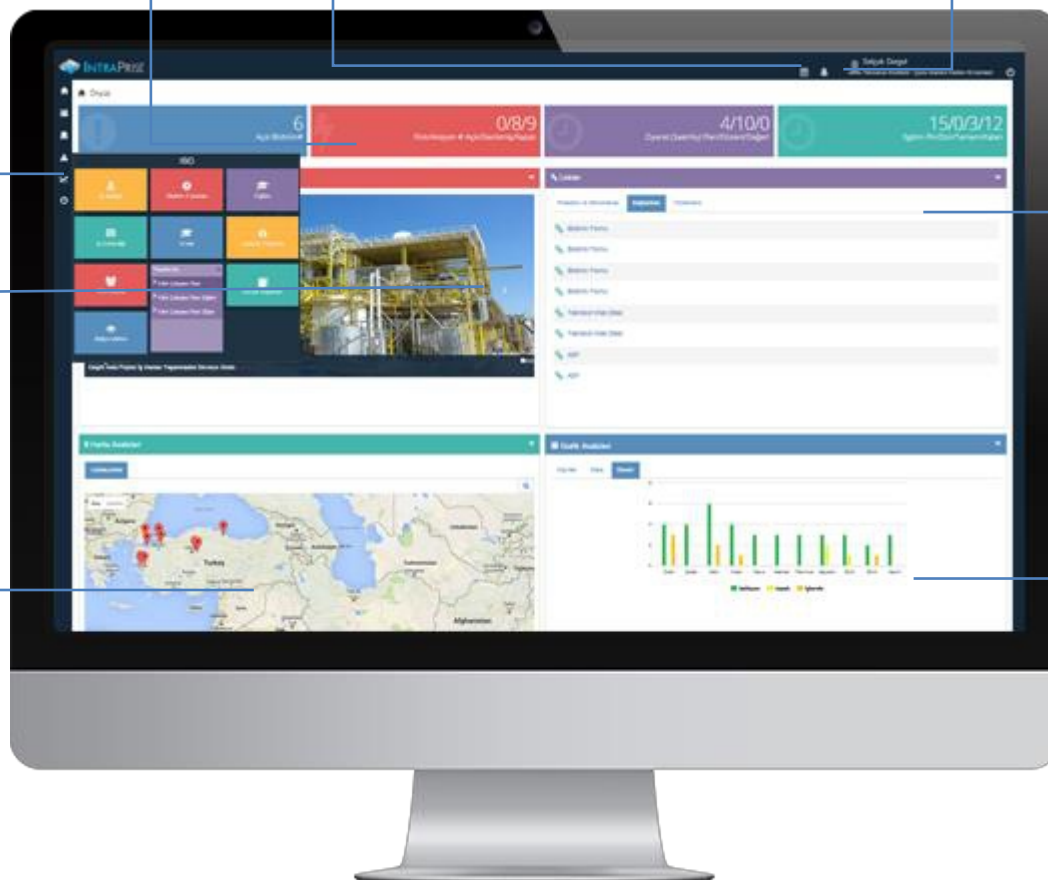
INTRAPRISE

Selçuk Doğan

Duyuru

6
Açık Bildirimler

0/8/9

4/10/0

15/0/3/12

İSG

Linkler

Bildirim Formu

Bildirim Formu

Bildirim Formu

Bildirim Formu

ADF

ADF

Harita Analizleri

Grafik Analizleri

Turkey

Afghanistan